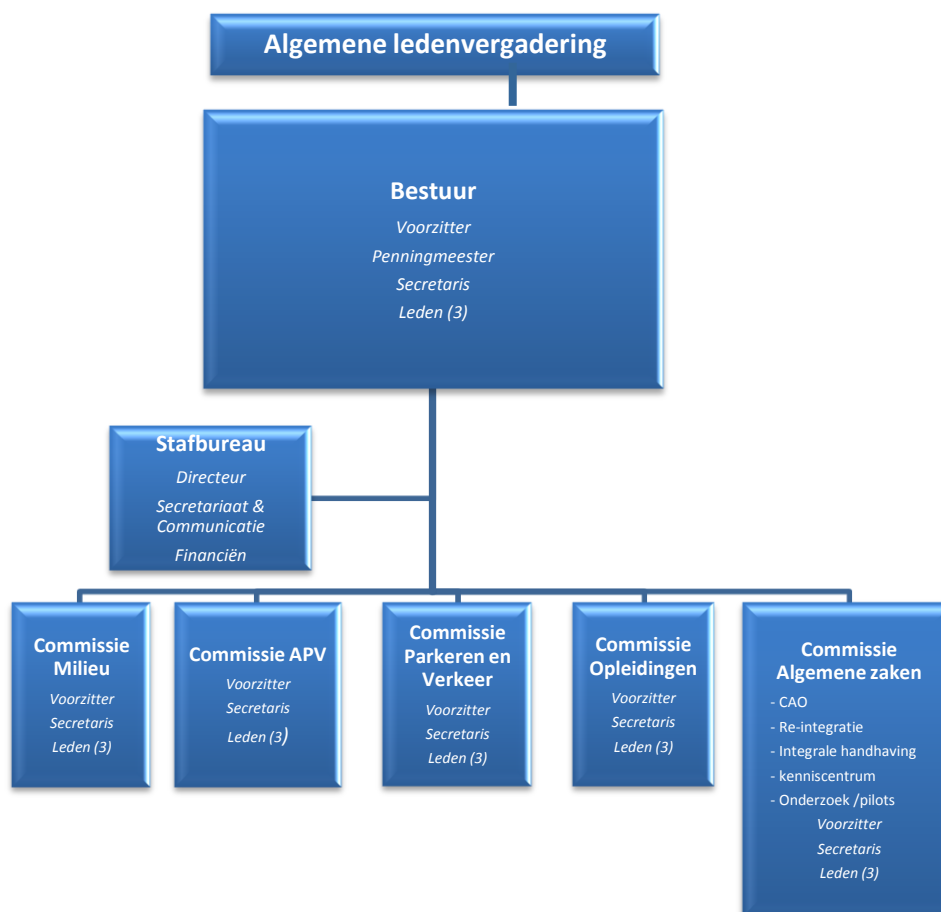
Algemene ledenvergadering

Bestuur
Voorzitter
Penningmeester
Secretaris
Leden (3)

Stafbureau
Directeur
Secretariaat & Communicatie
Financiën

Commissie Milieu
Voorzitter
Secretaris
Leden (3)

Commissie APV
Voorzitter
Secretaris
Leden (3)

Commissie Parkeren en Verkeer
Voorzitter
Secretaris
Leden (3)

Commissie Opleidingen
Voorzitter
Secretaris
Leden (3)

Commissie Algemene zaken
- CAO
- Re-integratie
- Integrale handhaving
- kenniscentrum
- Onderzoek /pilots
Voorzitter
Secretaris
Leden (3)